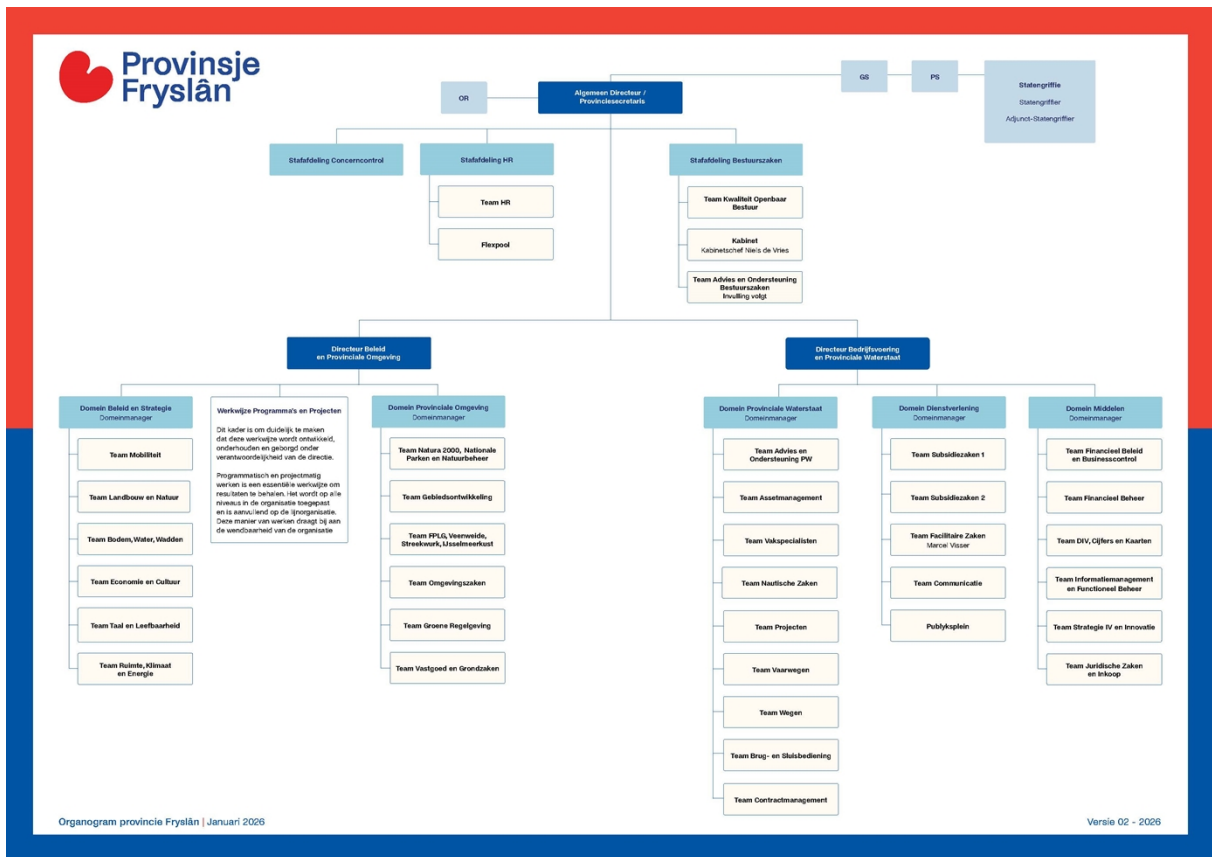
Provinsje Fryslân

OR

Algemeen Directeur / Provinciesecretaris

GS

PS

Statengriffie
Statengriffier
Adjunct-Statengriffier

Stafafdeling Concerncontrol

Stafafdeling HR

Team HR

Flexpool

Stafafdeling Bestuurszaken

Team Kwaliteit Openbaar Bestuur

Kabinet
Kabinetschef Niels de Vries

Team Advies en Ondersteuning Bestuurszaken
Invulling volgt

Directeur Beleid en Provinciale Omgeving

Domein Beleid en Strategie
Domeinmanager

Team Mobiliteit

Team Landbouw en Natuur

Team Bodem, Water, Wadden

Team Economie en Cultuur

Team Taal en Leefbaarheid

Team Ruimte, Klimaat en Energie

Werkwijze Programma's en Projecten

Dit kader is om duidelijk te maken dat deze werkwijze wordt ontwikkeld, onderhouden en geborgd onder verantwoordelijkheid van de directie.

Programmatisch en projectmatig werken is een essentiële werkwijze om resultaten te behalen. Het wordt op alle niveaus in de organisatie toegepast en is aanvullend op de lijnorganisatie. Deze manier van werken draagt bij aan de wendbaarheid van de organisatie

Domein Provinciale Omgeving
Domeinmanager

Team Natura 2000, Nationale Parken en Natuurbeheer

Team Gebiedsontwikkeling

Team FPLG, Veenweide, Streekwurk, IJsselmeerkust

Team Omgevingszaken

Team Groene Regelgeving

Team Vastgoed en Grondzaken

Directeur Bedrijfsvoering en Provinciale Waterstaat

Domein Provinciale Waterstaat
Domeinmanager

Team Advies en Ondersteuning PW

Team Assetmanagement

Team Vakspecialisten

Team Nautische Zaken

Team Projecten

Team Vaarwegen

Team Wegen

Team Brug- en Sluisbediening

Team Contractmanagement

Domein Dienstverlening
Domeinmanager

Team Subsidiezaken 1

Team Subsidiezaken 2

Team Facilitaire Zaken
Marcel Visser

Team Communicatie

Publyksplein

Domein Middelen
Domeinmanager

Team Financieel Beleid en Businesscontrol

Team Financieel Beheer

Team DIV, Cijfers en Kaarten

Team Informatiemanagement en Functioneel Beheer

Team Strategie IV en Innovatie

Team Juridische Zaken en Inkoop

Organogram provincie Fryslân | Januari 2026

Versie 02 - 2026